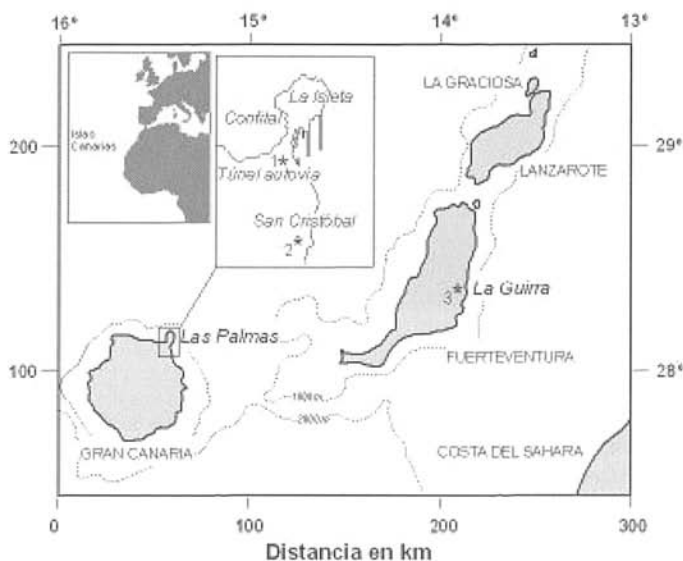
16° 15° 14° 13°

Islas Canarias

Confital

La Isleta

1*

Túnel autovía

San Cristóbal

2*

LA GRACIOSA

LANZAROTE

3* La Guirra

Las Palmas

FUERTEVENTURA

1000 m

2000 m

GRAN CANARIA

COSTA DEL SAHARA

200

100

29°

28°

0 100 200 300

Distancia en km